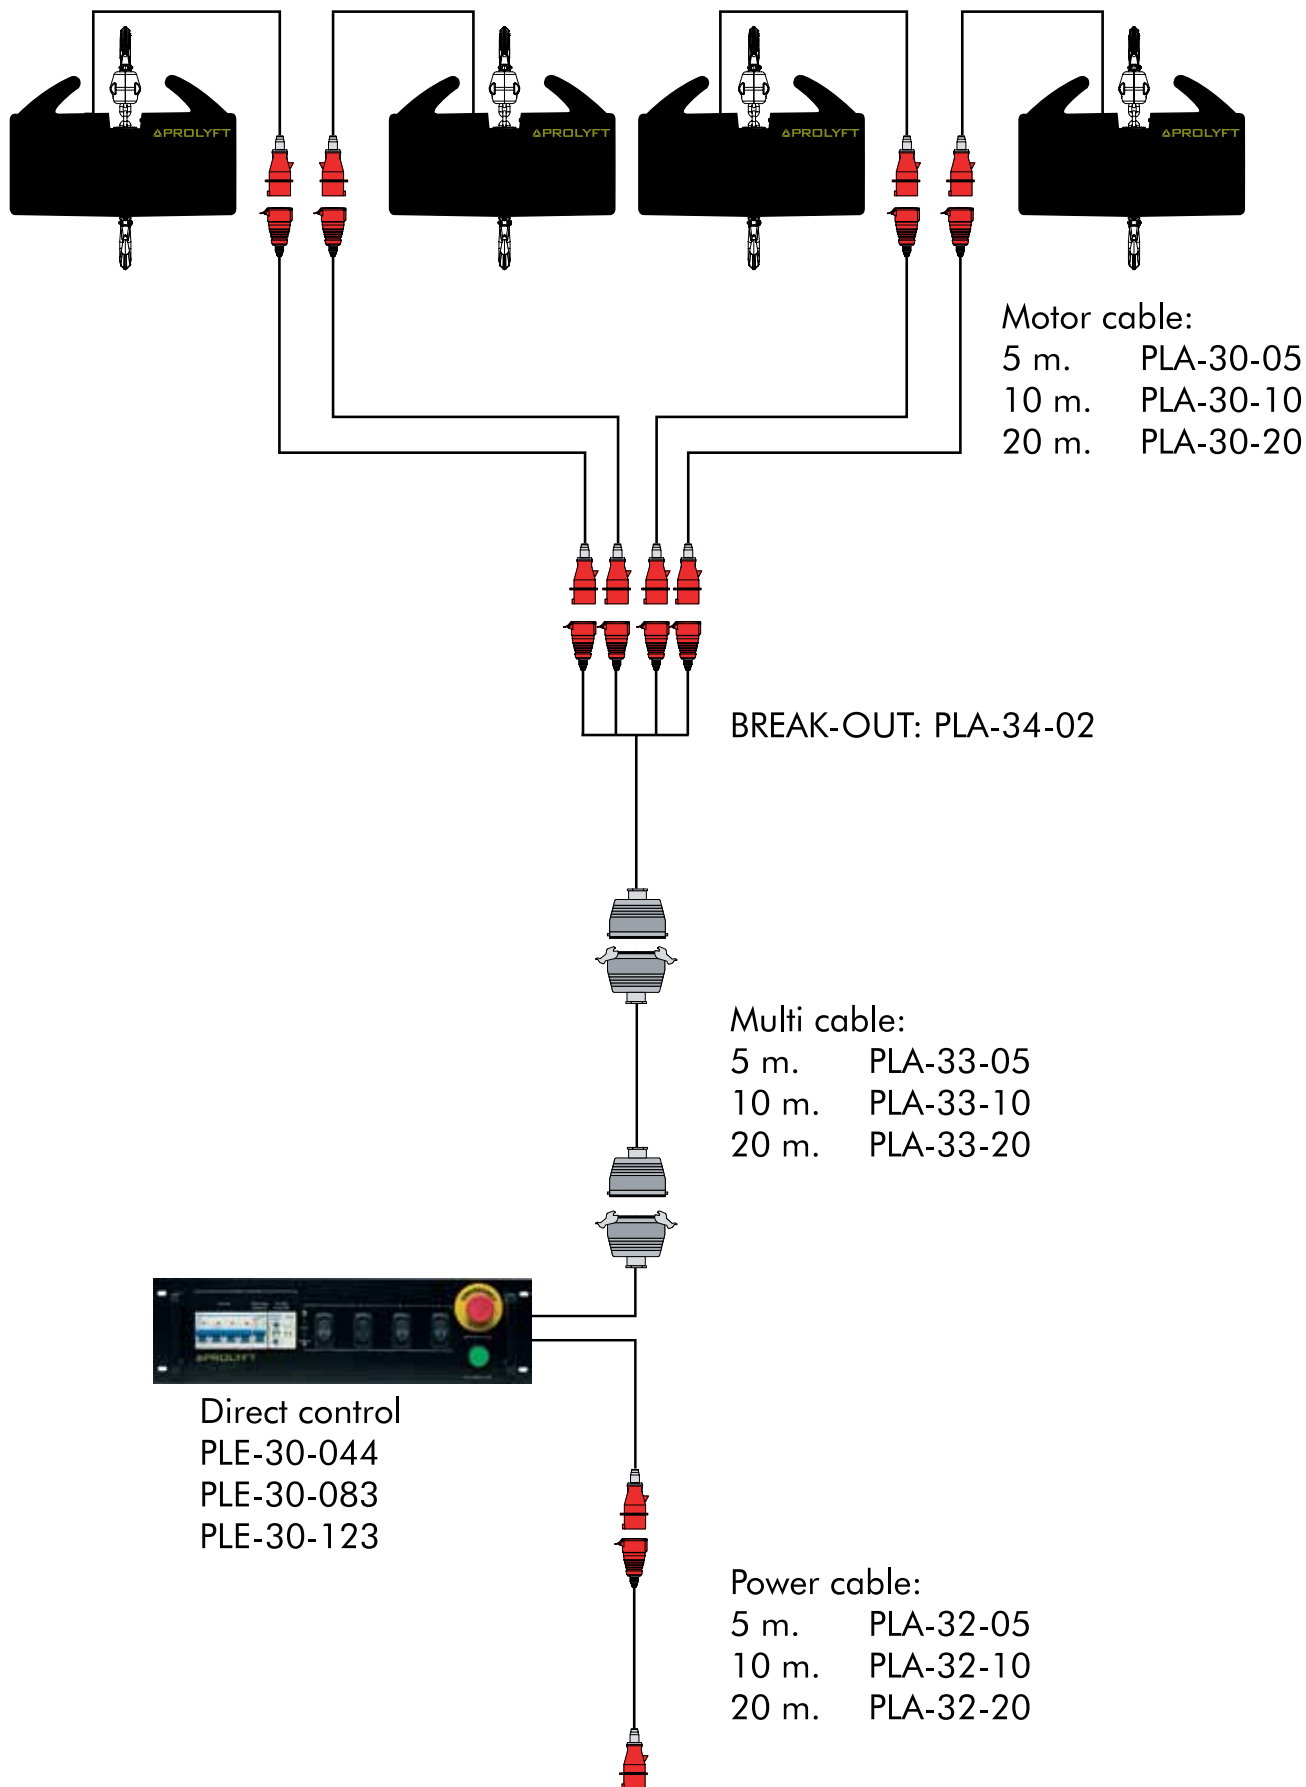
PROLYFT PROLYFT PROLYFT PROLYFT

Motor cable:
5 m. PLA-30-05
10 m. PLA-30-10
20 m. PLA-30-20

BREAK-OUT: PLA-34-02

Multi cable:
5 m. PLA-33-05
10 m. PLA-33-10
20 m. PLA-33-20

PROLYFT

Direct control
PLE-30-044
PLE-30-083
PLE-30-123

Power cable:
5 m. PLA-32-05
10 m. PLA-32-10
20 m. PLA-32-20